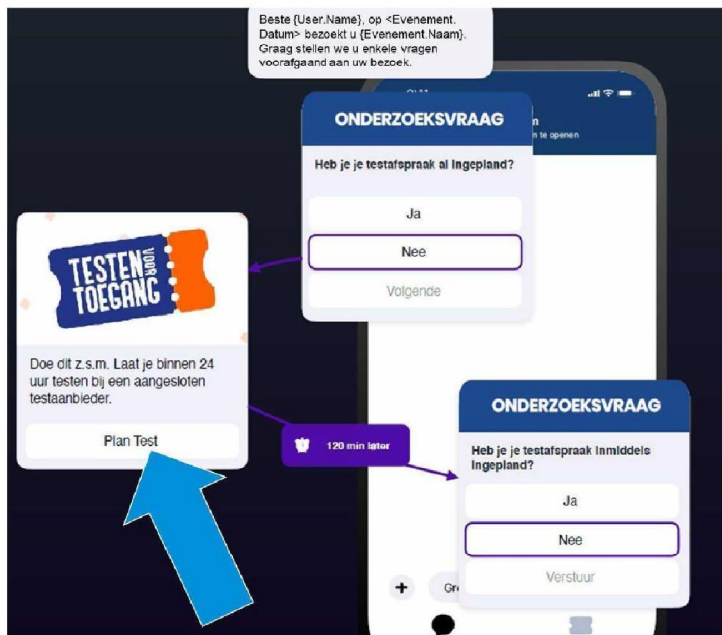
Beste {User.Name}, op <Evenement. Datum> bezoekt u {Evenement.Naam}. Graag stellen we u enkele vragen voorafgaand aan uw bezoek.

ONDERZOEKSVRAAG

Heb je je testafspraak al ingepland?

Ja

Nee

Volgende

n te openen

TESTEN VOOR TOEGANG

Doe dit z.s.m. Laat je binnen 24 uur testen bij een aangesloten testaanbieder.

Plan Test

120 min later

ONDERZOEKSVRAAG

Heb je je testafspraak inmiddels ingepland?

Ja

Nee

Verstuur

+

Gr